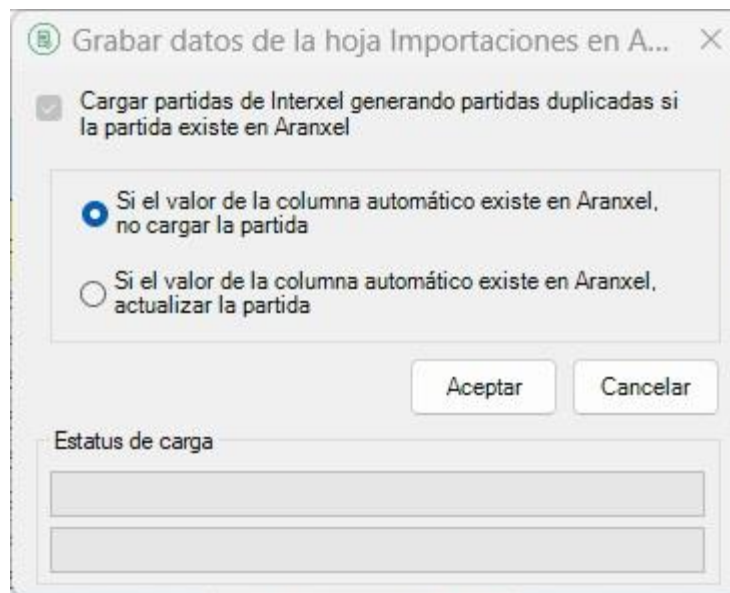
Grabar datos de la hoja Importaciones en A... ×

Cargar partidas de Interxel generando partidas duplicadas si la partida existe en Aranxel

Si el valor de la columna automático existe en Aranxel, no cargar la partida

Si el valor de la columna automático existe en Aranxel, actualizar la partida

Aceptar

Cancelar

Estatus de carga